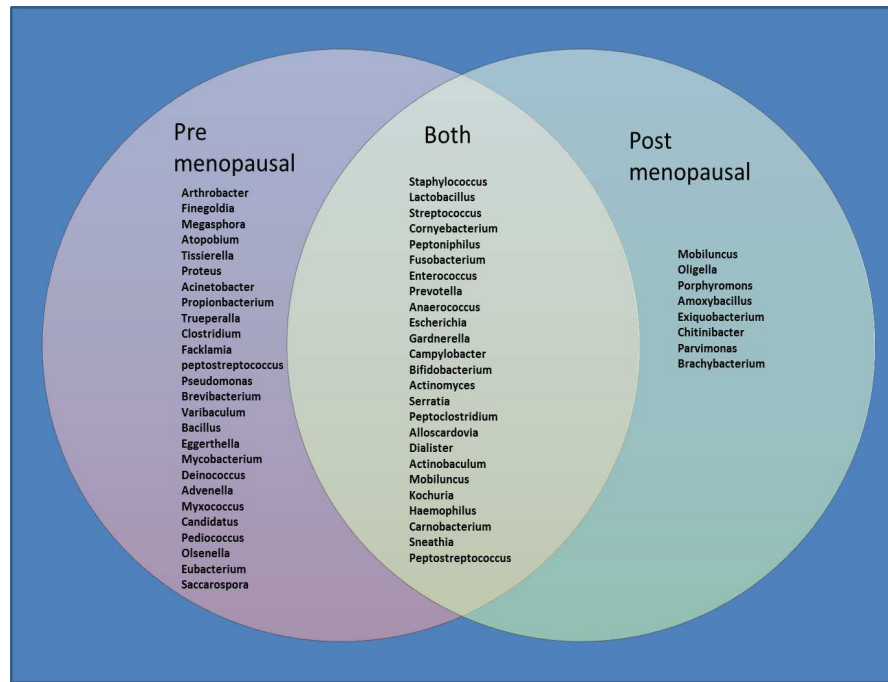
Pre menopausal

Arthrobacter
Finegoldia
Megasphora
Atopobium
Tissierella
Proteus
Acinetobacter
Propionbacterium
Trueperalla
Clostridium
Facklamia
peptostreptococcus
Pseudomonas
Brevibacterium
Varibaculum
Bacillus
Eggerthella
Mycobacterium
Deinococcus
Advenella
Myxococcus
Candidatus
Pediococcus
Olsenella
Eubacterium
Saccarospora

Both

Staphylococcus
Lactobacillus
Streptococcus
Cornyebacterium
Peptoniphilus
Fusobacterium
Enterococcus
Prevotella
Anaerococcus
Escherichia
Gardnerella
Campylobacter
Bifidobacterium
Actinomyces
Serratia
Peptoclostridium
Alloscardovia
Dialister
Actinobaculum
Mobiluncus
Kochuria
Haemophilus
Carnobacterium
Sneathia
Peptostreptococcus

Post menopausal

Mobiluncus
Oligella
Porphyromons
Amoxybacillus
Exiquobacterium
Chitinibacter
Parvimonas
Brachybacterium